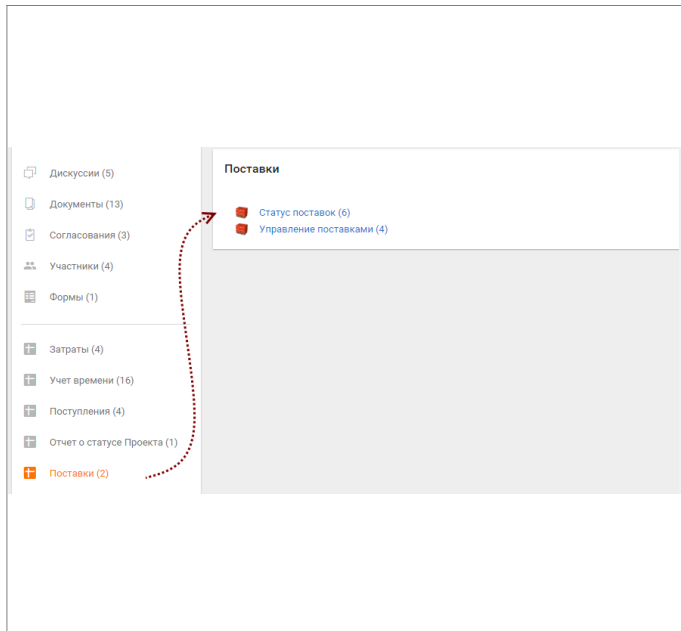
Дискуссии (5)
Документы (13)
Согласования (3)
Участники (4)
Формы (1)

Затраты (4)
Учет времени (16)
Поступления (4)
Отчет о статусе Проекта (1)
Поставки (2)

Поставки

Статус поставок (6)
Управление поставками (4)